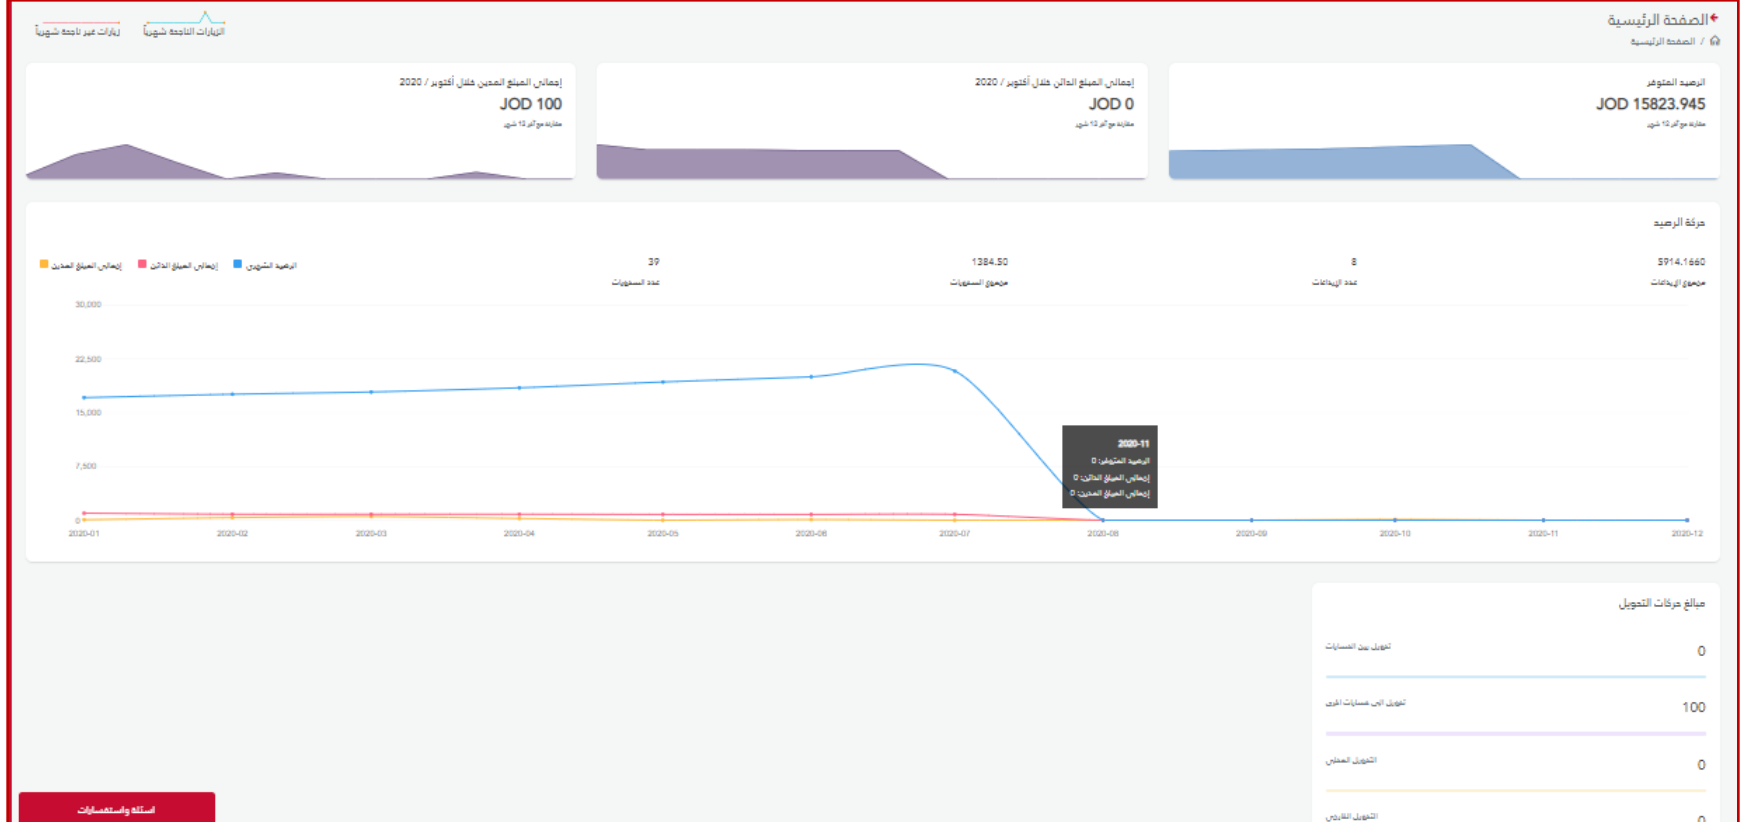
الصفحة الرئيسية
الصفحة الرئيسية /

الزيارات الناجحة شهرياً
زيارات غير ناجحة شهرياً

الرصيد المتوفر
JOD 15823.945
مقارنة مع آخر 12 شهر

إجمالي المبلغ الدائن خلال أكتوبر / 2020
JOD 0
مقارنة مع آخر 12 شهر

إجمالي المبلغ المدين خلال أكتوبر / 2020
JOD 100
مقارنة مع آخر 12 شهر

حركة الرصيد

5914.1660
مجموع الإيداعات

8
عدد الإيداعات

1384.50
مجموع السحوبات

39
عدد السحوبات

الرصيد الشهري
إجمالي المبلغ الدائن
إجمالي المبلغ المدين

30,000
22,500
15,000
7,500
0

2020-11
الرصيد المتوفر: 0
إجمالي المبلغ الدائن: 0
إجمالي المبلغ المدين: 0

2020-01 2020-02 2020-03 2020-04 2020-05 2020-06 2020-07 2020-08 2020-09 2020-10 2020-11 2020-12

مبالغ حركات التحويل

تحويل بين الحسابات
0

تحويل الى حسابات اخرى
100

التحويل المحلي
0

التحويل الخارجي
0

اسئلة واستفسارات